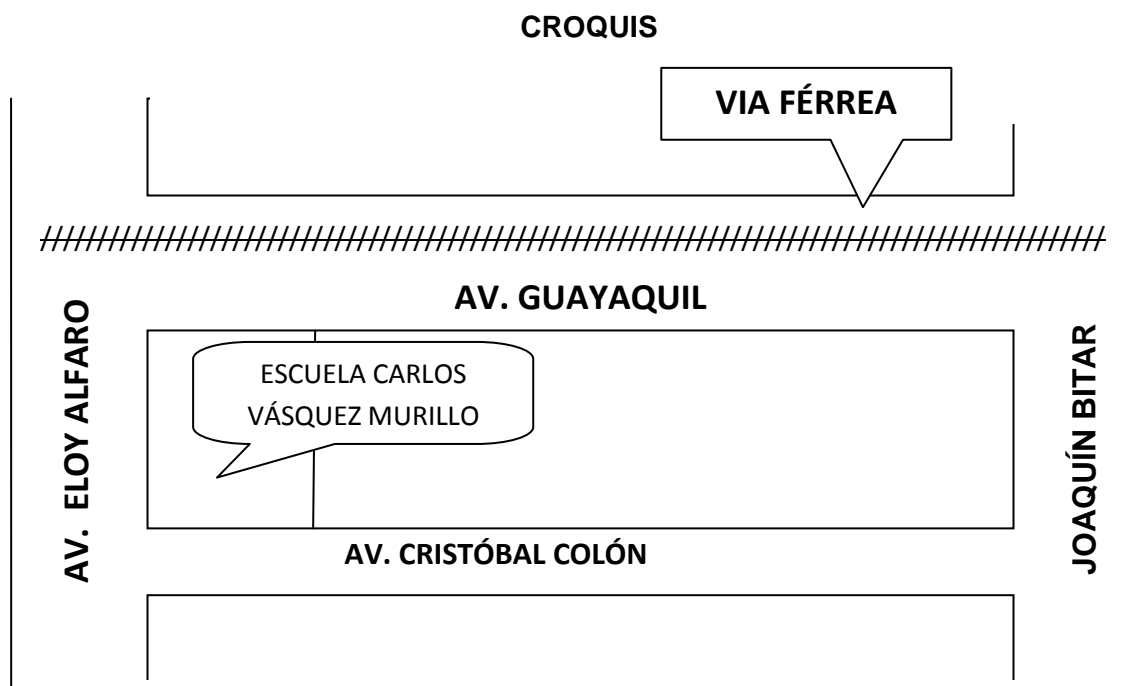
CROQUIS

VIA FÉRREA

////////////////////////////////////////////////////////////////////////////////////

AV. GUAYAQUIL

AV. ELOY ALFARO

ESCUELA CARLOS VÁSQUEZ MURILLO

JOAQUÍN BITAR

AV. CRISTÓBAL COLÓN